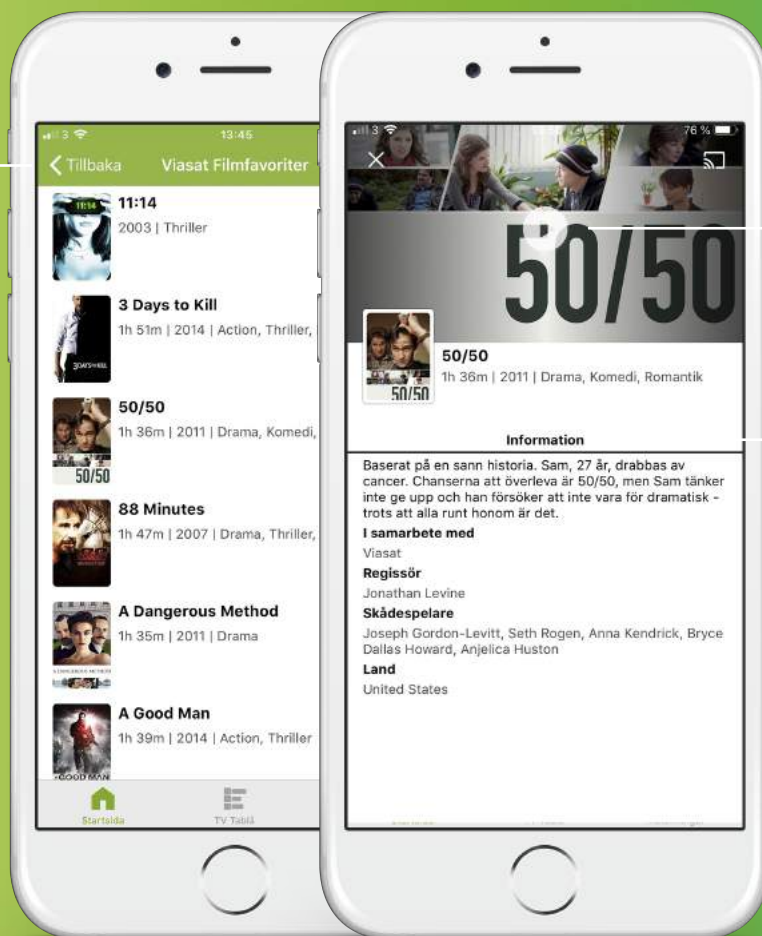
3 13:45
Tillbaka Viasat Filmfavoriter

11:14
2003 | Thriller

3 Days to Kill
1h 51m | 2014 | Action, Thriller,

50/50
1h 36m | 2011 | Drama, Komedi,

88 Minutes
1h 47m | 2007 | Drama, Thriller,

A Dangerous Method
1h 35m | 2011 | Drama

A Good Man
1h 39m | 2014 | Action, Thriller

Startsida TV Tablå

3 76 %

50/50

50/50
1h 36m | 2011 | Drama, Komedi, Romantik

Information

Baserat på en sann historia. Sam, 27 år, drabbas av cancer. Chanserna att överleva är 50/50, men Sam tänker inte ge upp och han försöker att inte vara för dramatisk - trots att alla runt honom är det.
I samarbete med
Viasat
Regissör
Jonathan Levine
Skådespelare
Joseph Gordon-Levitt, Seth Rogen, Anna Kendrick, Bryce Dallas Howard, Anjelica Huston
Land
United States